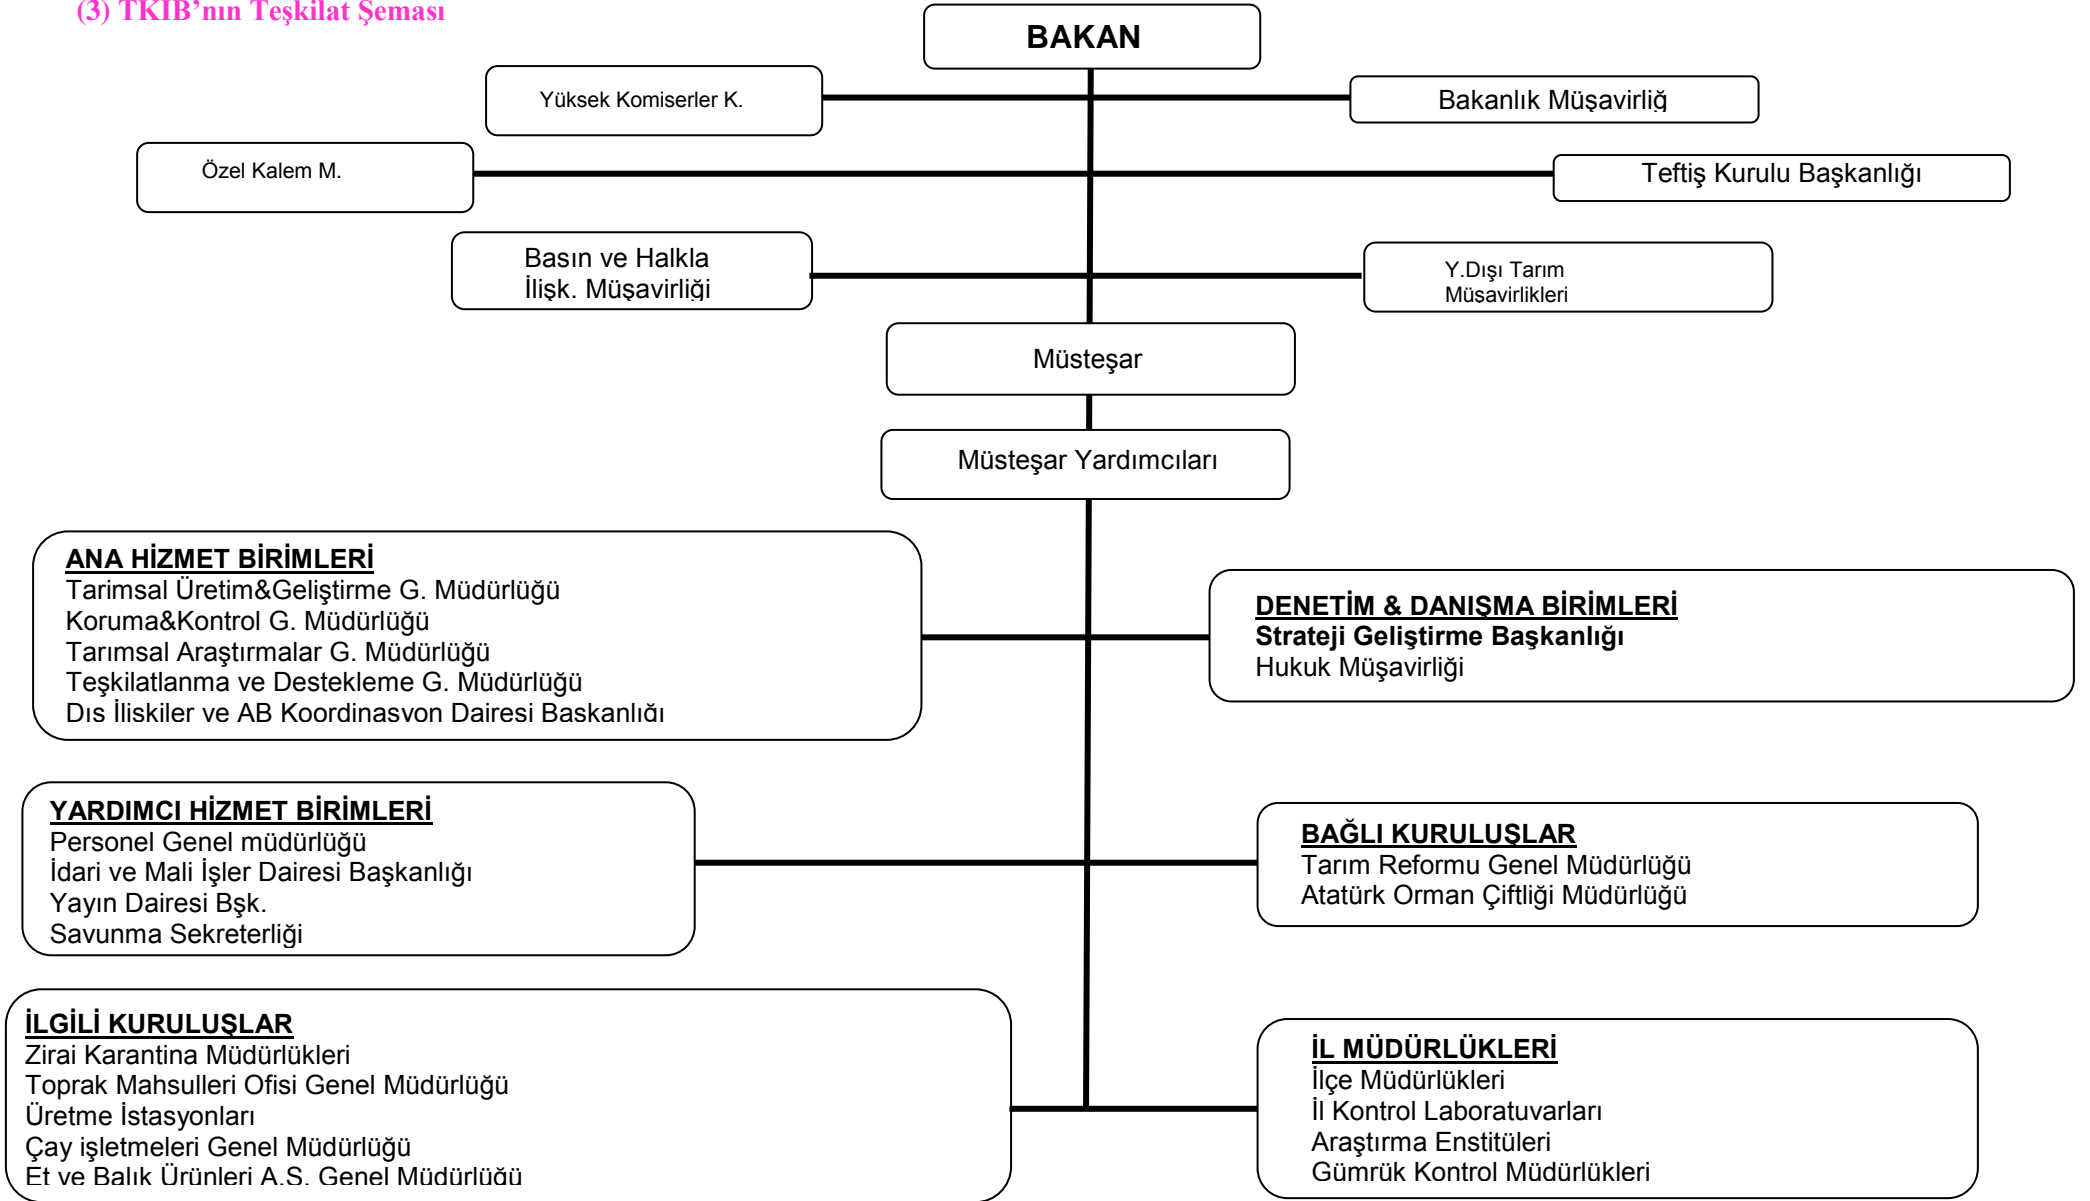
(3) TKIB'nın Teşkilat Şeması

BAKAN

Yüksek Komiserler K.

Bakanlık Müşavirliğ

Özel Kalem M.

Teftiş Kurulu Başkanlığı

Basın ve Halkla İlişk. Müşavirliği

Y.Dışı Tarım Müşavirlikleri

Müsteşar

Müsteşar Yardımcıları

ANA HİZMET BİRİMLERİ
Tarimsal Üretim&Geliştirme G. Müdürlüğü
Koruma&Kontrol G. Müdürlüğü
Tarımsal Araştırmalar G. Müdürlüğü
Teşkilatlanma ve Destekleme G. Müdürlüğü
Dıs İliskiler ve AB Koordinasvon Dairesi Baskanlıăı

DENETİM & DANIŞMA BİRİMLERİ
Strateji Geliştirme Başkanlığı
Hukuk Müşavirliği

YARDIMCI HİZMET BİRİMLERİ
Personel Genel müdürlüğü
İdari ve Mali İşler Dairesi Başkanlığı
Yayın Dairesi Bşk.
Savunma Sekreterliği

BAĞLI KURULUŞLAR
Tarım Reformu Genel Müdürlüğü
Atatürk Orman Çiftliği Müdürlüğü

İLGİLİ KURULUŞLAR
Zirai Karantina Müdürlükleri
Toprak Mahsulleri Ofisi Genel Müdürlüğü
Üretme İstasyonları
Çay işletmeleri Genel Müdürlüğü
Et ve Balık Ürünleri A.S. Genel Müdürlüğü

İL MÜDÜRLÜKLERİ
İlçe Müdürlükleri
İl Kontrol Laboratuvarları
Araştırma Enstitüleri
Gümrük Kontrol Müdürlükleri